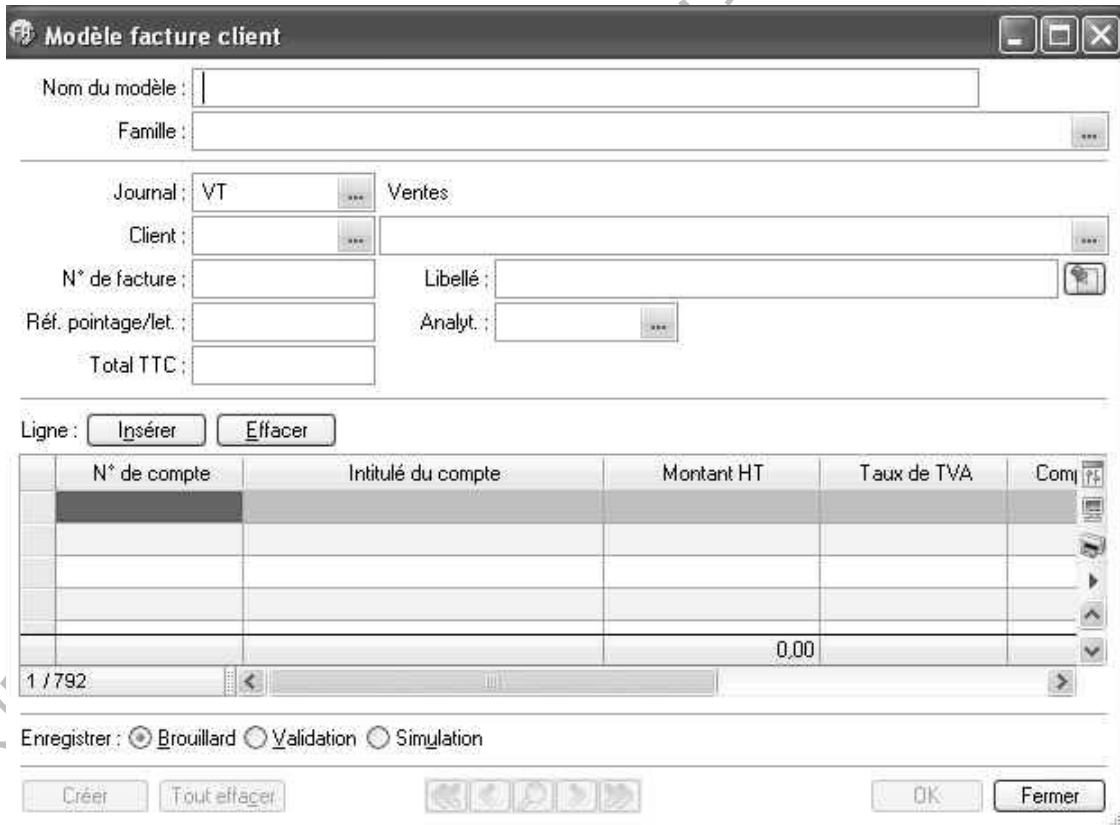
Modèle facture client

Nom du modèle :

Famille :

Journal : VT Ventes

Client :

N° de facture :

Libellé :

Réf. pointage/let. :

Analyt. :

Total TTC :

Ligne : Insérer Effacer

| N° de compte | Intitulé du compte | Montant HT | Taux de TVA | Com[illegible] |
|---|---|---|---|---|
| | | | | |
| | | | | |
| | | | | |
| | | | | |
| | | 0,00 | | |

1 / 792

Enregistrer : Brouillard Validation Simulation

Créer Tout effacer OK Fermer